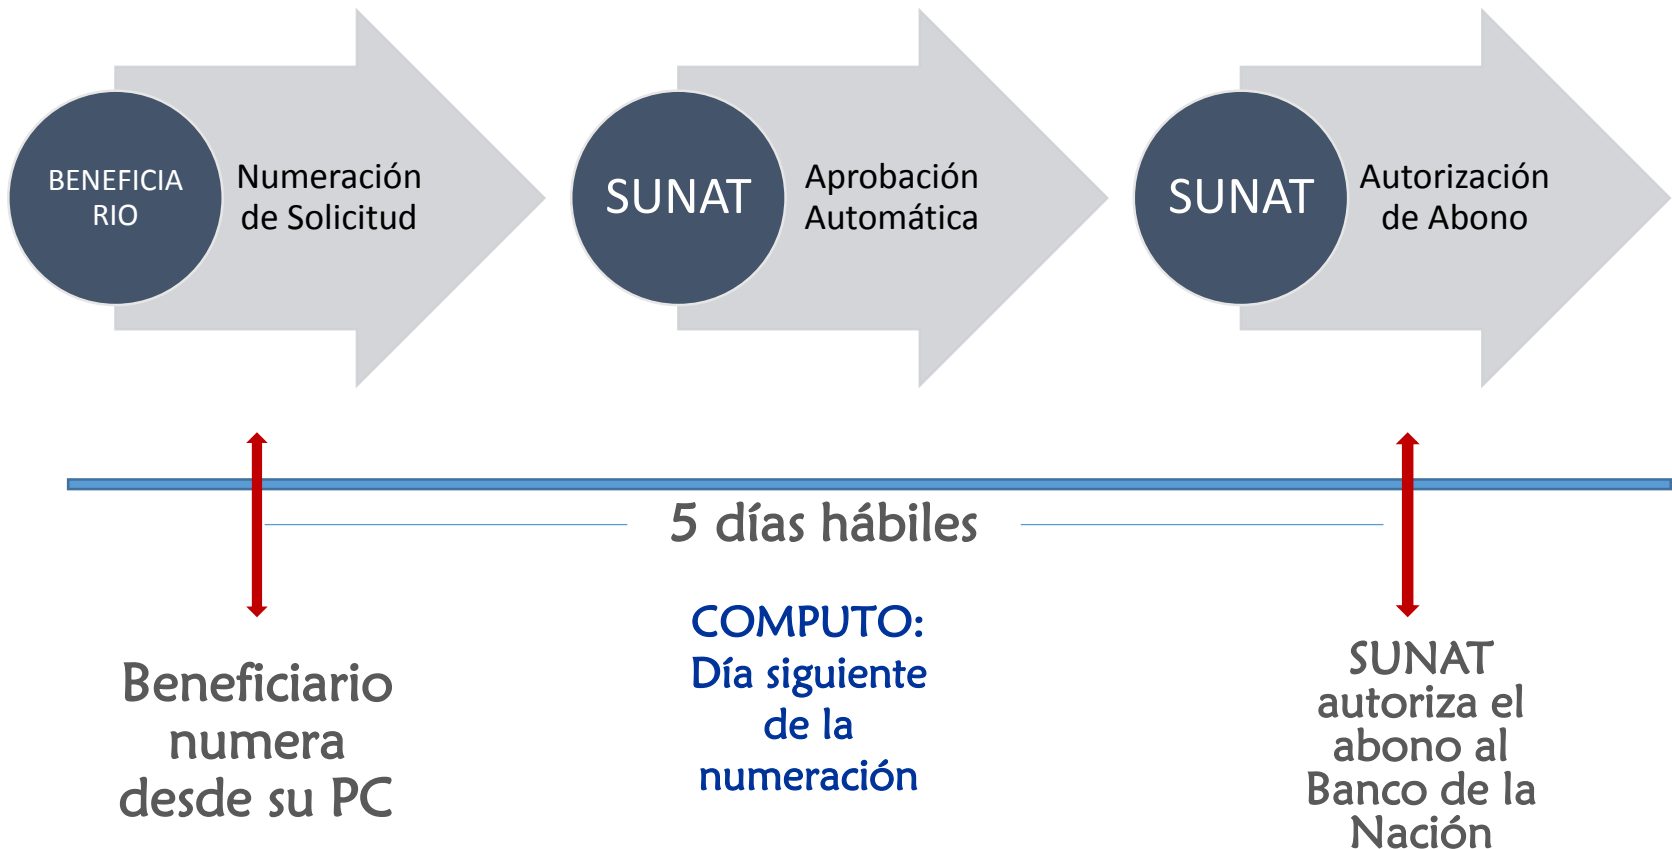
BENEFICIA RIO

Numeración de Solicitud

SUNAT

Aprobación Automática

SUNAT

Autorización de Abono

5 días hábiles

Beneficiario numera desde su PC

COMPUTO:
Día siguiente de la numeración

SUNAT autoriza el abono al Banco de la Nación